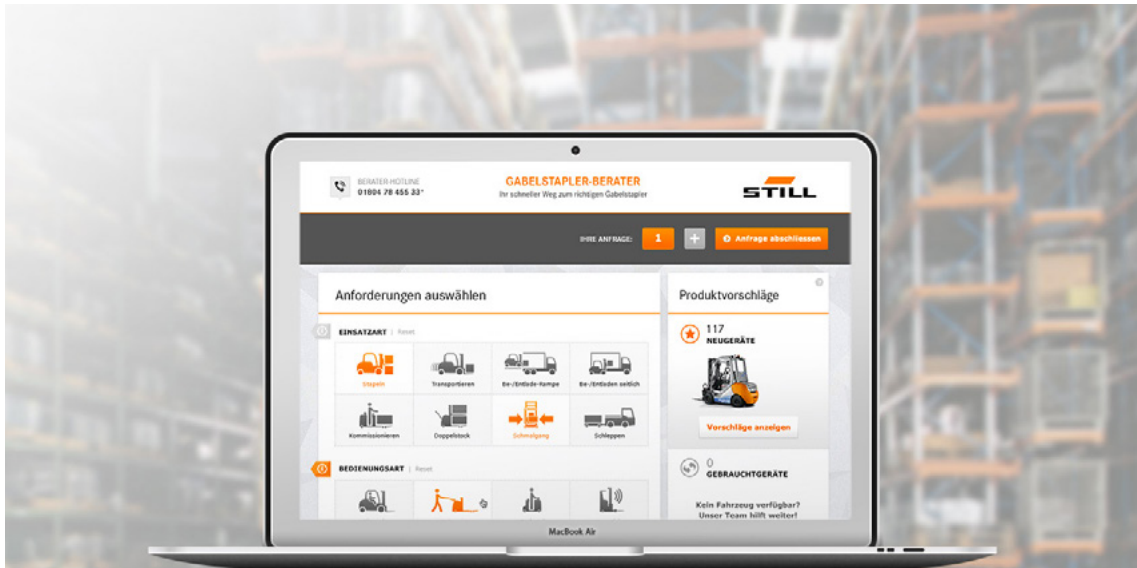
BERATER-HOTLINE
01804 78 455 33*

GABELSTAPLER-BERATER
Ihr schneller Weg zum richtigen Gabelstapler

STILL

IHRE ANFRAGE: 1 + Anfrage abschliessen

Anforderungen auswählen

EINSATZART | Reset

Stapeln
Transportieren
Be-/Entlade-Rampe
Be-/Entladen seitlich
Kommissionieren
Doppelstock
Schmalgang
Schleppen

BEDIENUNGSART | Reset

Produktvorschläge

117
NEUGERÄTE

Vorschläge anzeigen

0
GEBRAUCHTGERÄTE

Kein Fahrzeug verfügbar?
Unser Team hilft weiter!

MacBook Air